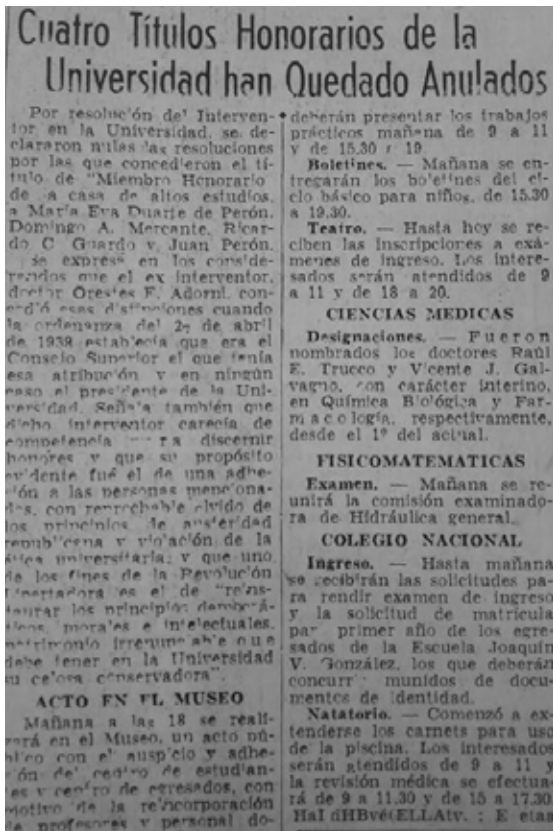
Cuatro Títulos Honorarios de la Universidad han Quedado Anulados

Por resolución del Interventor en la Universidad, se declararon nulas las resoluciones por las que concedieron el título de "Miembro Honorario de la casa de altos estudios, a María Eva Duarte de Perón, Domingo A. Mercante, Ricardo C. Guardo y Juan Perón.

Se expresa en los considerandos que el ex interventor, doctor Orestes E. Adorni, concedió esas distinciones cuando la ordenanza del 2 de abril de 1938 establecía que era el Consejo Superior el que tenía esa atribución y en ningún caso el presidente de la Universidad. Señala también que dicho interventor carecía de competencia para discernir honores y que su propósito evidente fué el de una adhesión a las personas mencionadas, con reprochable olvido de los principios de austeridad republicana y violación de la ética universitaria; y que uno de los fines de la Revolución Libertadora es el de "reinstaurar los principios democráticos, morales e intelectuales, patrimonio irrenunciable que debe tener en la Universidad su celosa conservadora".

ACTO EN EL MUSEO

Mañana a las 18 se realizará en el Museo, un acto público con el auspicio y adhesión del centro de estudiantes y centro de egresados, con motivo de la reincorporación de profesores y personal do-

deberán presentar los trabajos prácticos mañana de 9 a 11 y de 15.30 a 19.

Boletines. — Mañana se entregarán los boletines del ciclo básico para niños, de 15.30 a 19.30.

Teatro. — Hasta hoy se reciben las inscripciones a exámenes de ingreso. Los interesados serán atendidos de 9 a 11 y de 18 a 20.

CIENCIAS MEDICAS

Designaciones. — Fueron nombrados los doctores Raúl E. Trucco y Vicente J. Galvagno, con carácter interino, en Química Biológica y Farmacología, respectivamente, desde el 1º del actual.

FISICOMATEMATICAS

Examen. — Mañana se reunirá la comisión examinadora de Hidráulica general.

COLEGIO NACIONAL

Ingreso. — Hasta mañana se recibirán las solicitudes para rendir examen de ingreso y la solicitud de matrícula para primer año de los egresados de la Escuela Joaquín V. González, los que deberán concurrir munidos de documentos de identidad.

Natatorio. — Comenzó a extenderse los carnets para uso de la piscina. Los interesados serán atendidos de 9 a 11 y la revisión médica se efectuará de 9 a 11.30 y de 15 a 17.30. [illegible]